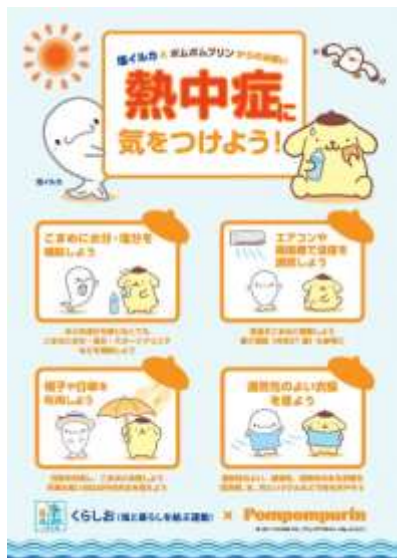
海イルカ × ポムポムプリン からのお願い

熱中症に
気をつけよう!

こまめに水分・塩分を補給しよう

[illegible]

エアコンや扇風機で温度を調節しよう

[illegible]

帽子や日傘を利用しよう

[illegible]

通気性のよい衣服を着よう

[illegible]

くらしお (海と暮らしを結ぶ運動) × Pompompurin

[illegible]